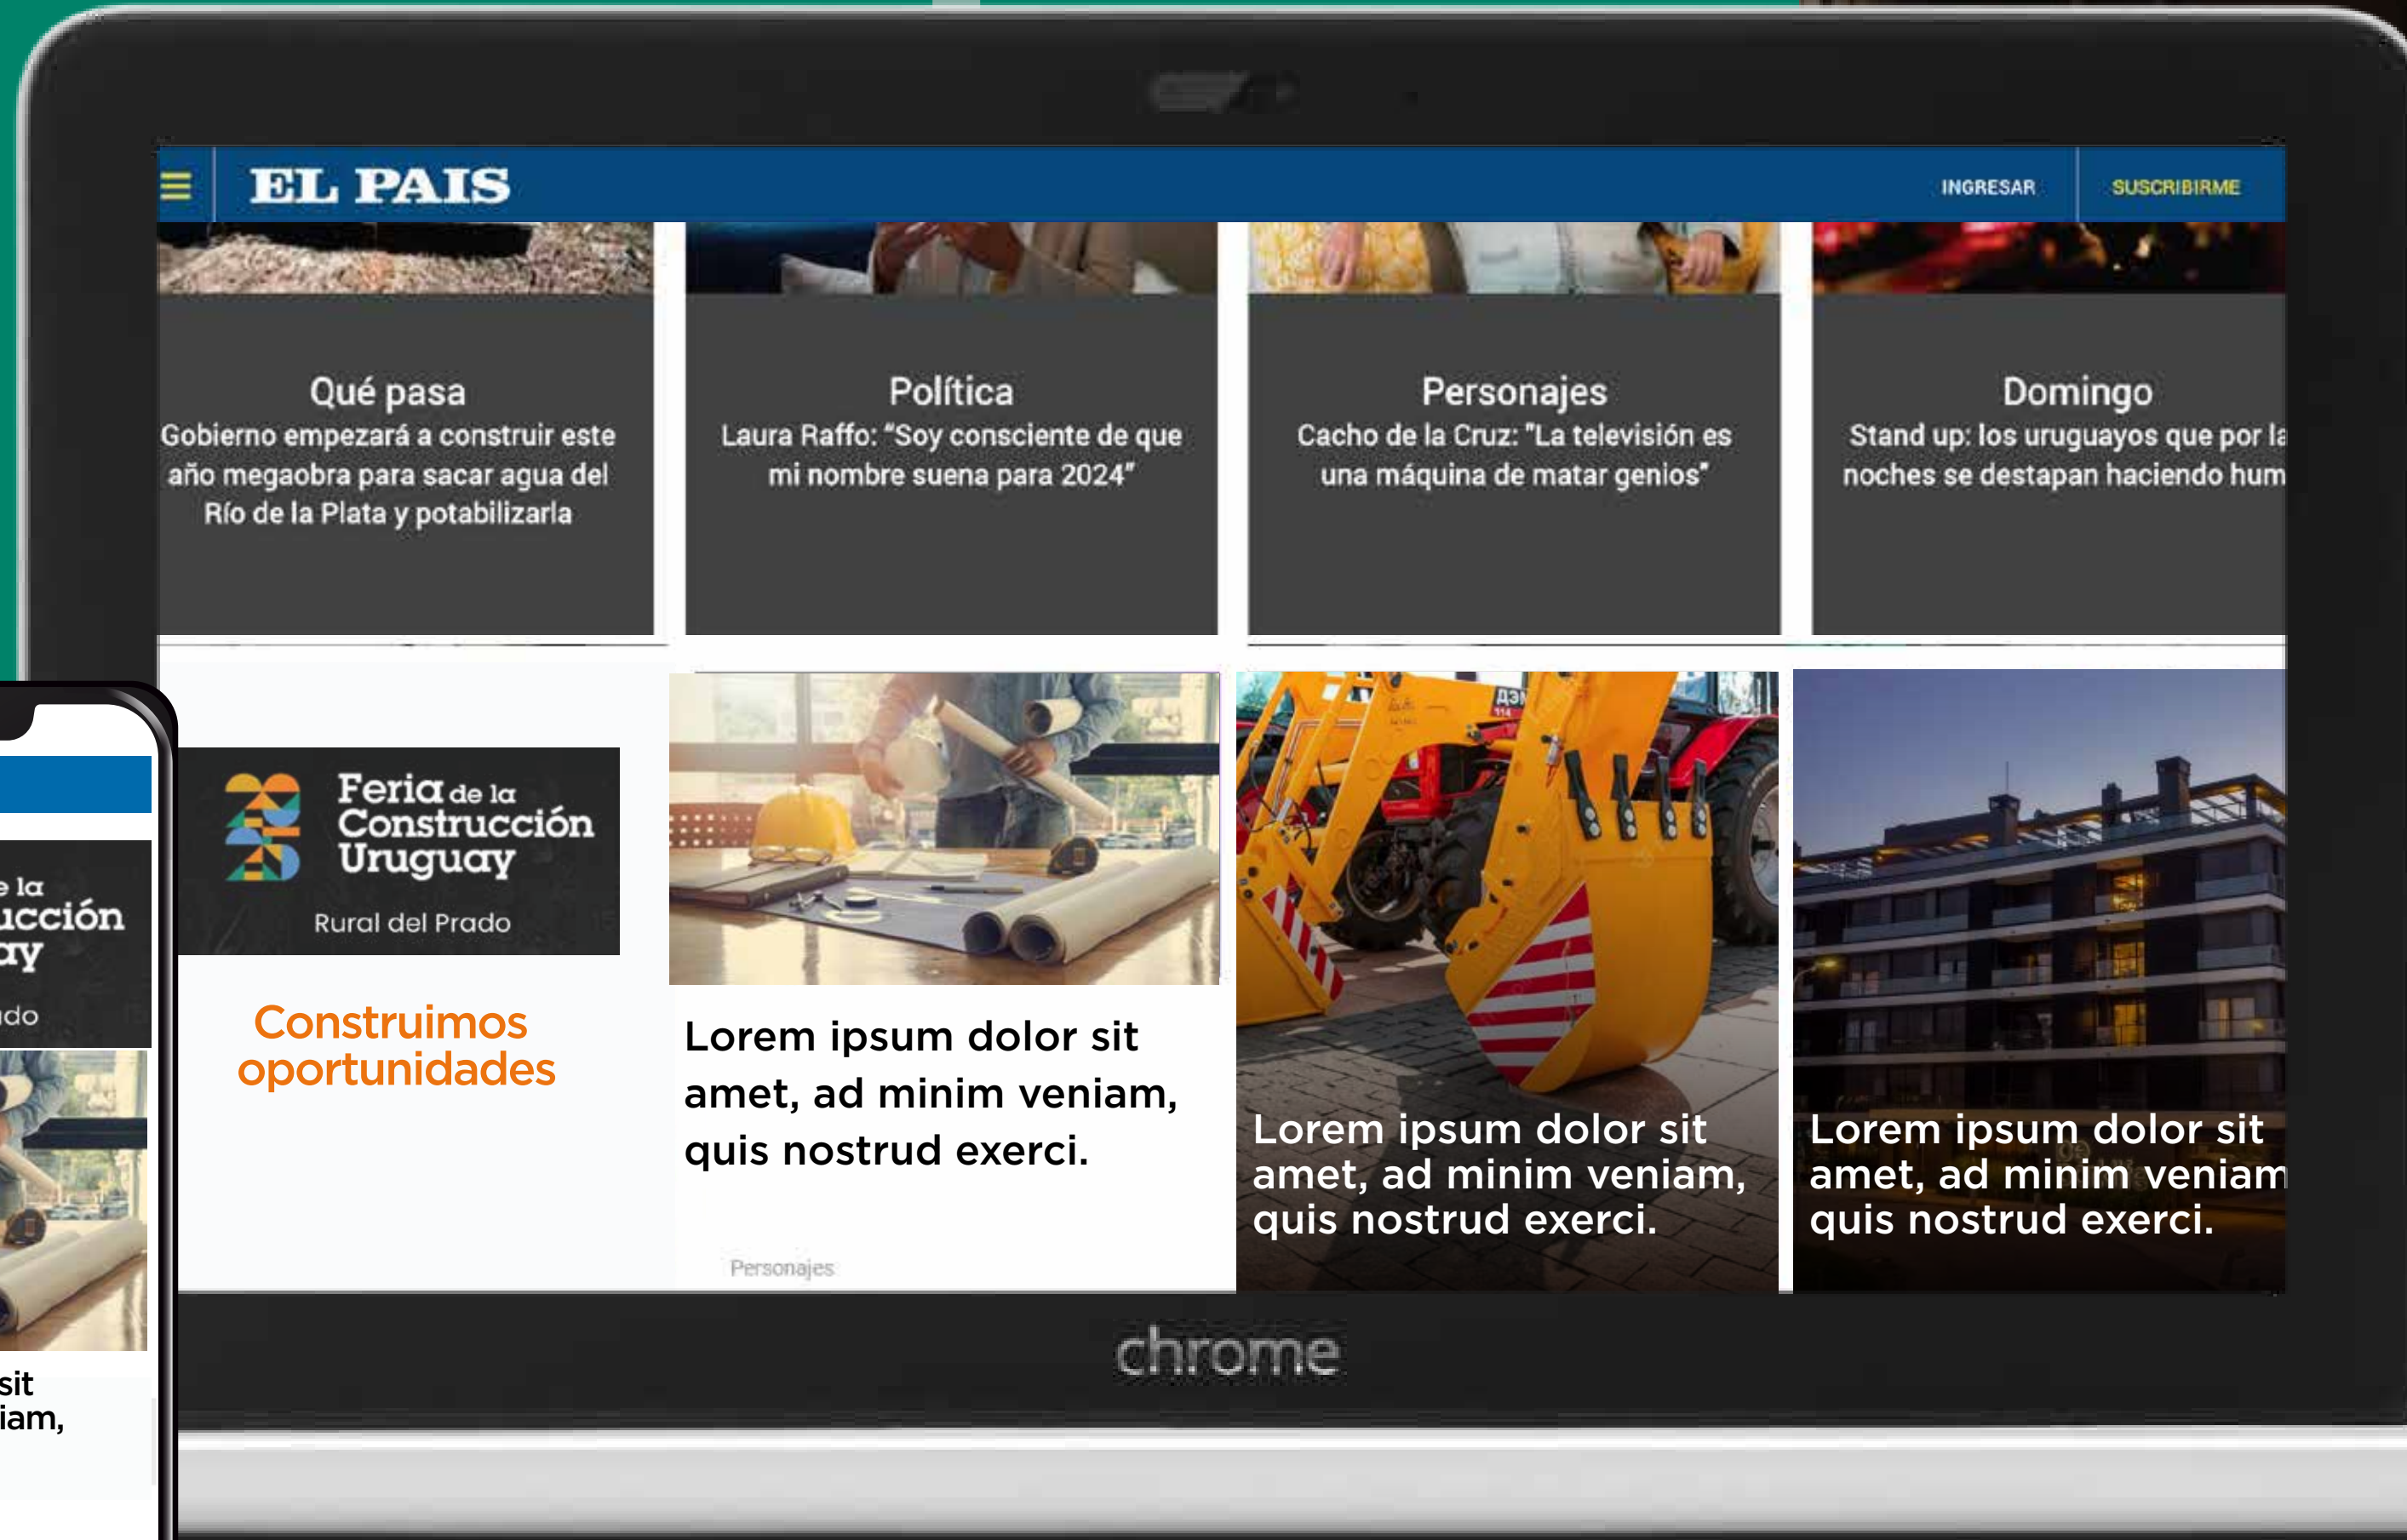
EL PAIS

INGRESAR

SUSCRIBIRME

Qué pasa
Gobierno empezará a construir este año megaobra para sacar agua del Río de la Plata y potabilizarla

Política
Laura Raffo: "Soy consciente de que mi nombre suena para 2024"

Personajes
Cacho de la Cruz: "La televisión es una máquina de matar genios"

Domingo
Stand up: los uruguayos que por la noches se destapan haciendo hum

e la
ucción
ay
ado

sit
iam,

Feria de la Construcción Uruguay
Rural del Prado

Construimos oportunidades

Lorem ipsum dolor sit amet, ad minim veniam, quis nostrud exerci.

Personajes

Lorem ipsum dolor sit amet, ad minim veniam, quis nostrud exerci.

Lorem ipsum dolor sit amet, ad minim veniam quis nostrud exerci.

chrome